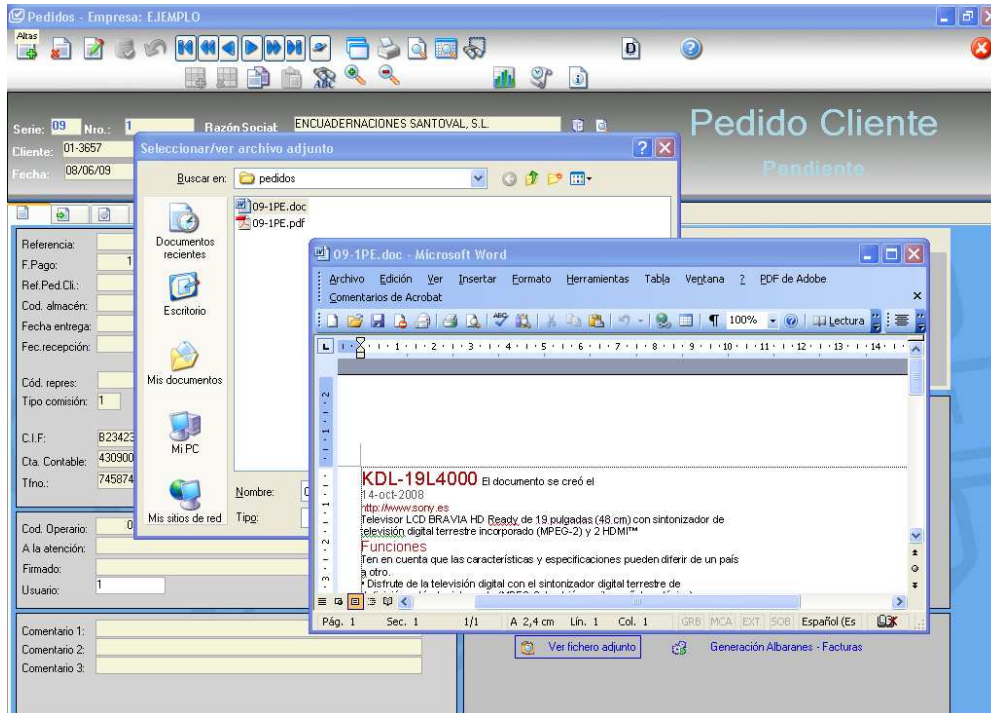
Pedidos - Empresa: EJEMPLO

Altas

Serie: 09 Nro.: 1 Razón Social: ENCUADERNACIONES SANTOVAL, S.L.

Cliente: 01-3657

Fecha: 08/06/09

Pedido Cliente

Pendiente

Referencia:

F.Pago: 1

Ref.Ped.Cli.:

Cod. almacén:

Fecha entrega:

Fec.recepción:

Cód. repres:

Tipo comisión: 1

C.I.F.: B23423

Cta. Contable: 430900

Tfno.: 745874

Cod. Operario: 0

A la atención:

Firmado:

Usuario: 1

Comentario 1:

Comentario 2:

Comentario 3:

Seleccionar/ver archivo adjunto

Buscar en: pedidos

09-1PE.doc

09-1PE.pdf

Documentos recientes

Escritorio

Mis documentos

Mi PC

Mis sitios de red

Nombre:

Tipo:

09-1PE.doc - Microsoft Word

Archivo Edición Ver Insertar Formato Herramientas Tabla Ventana ? PDF de Adobe

Comentarios de Acrobat

100% Lectura

KDL-19L4000 El documento se creó el

14-oct-2008

http://www.sony.es

Televisor LCD BRAVIA HD Ready de 19 pulgadas (48 cm) con sintonizador de televisión digital terrestre incorporado (MPEG-2) y 2 HDMI™

Funciones

Ten en cuenta que las características y especificaciones pueden diferir de un país a otro.

• Disfrute de la televisión digital con el sintonizador digital terrestre de

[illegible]

Pág. 1 Sec. 1 1/1 A 2,4 cm Lín. 1 Col. 1 GRB MCA EXT SOB Español (Es

Ver fichero adjunto

Generación Albaranes - Facturas